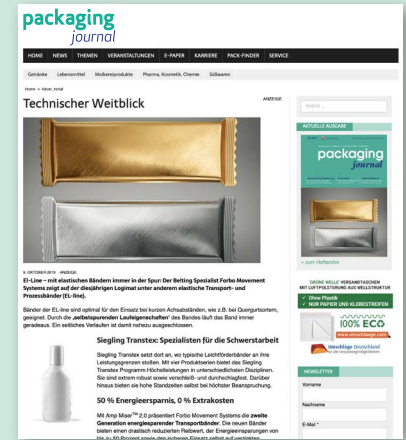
packaging journal

HOME NEWS THEMEN VERANSTALTUNGEN E-PAPER KARRIERE PACK-FINDER SERVICE

Getränke Lebensmittel Molkereiprodukte Pharma, Kosmetik, Chemie Süßwaren

Home > Allver_kettal

Technischer Weitblick

ANZEIGE

Suche ...

AKTUELLE AUSGABE

» zum Heftarchiv

'GRÜNE WELLE' VERSANDTASCHEN MIT LUFTPOLSTERUNG AUS WELLSTRUKTUR

✓ Ohne Plastik
✓ NUR PAPIER UND KLEBESTREIFEN

100% ECO

Umschläge Deutschland

NEWSLETTER

Vorname

Nachname

E-Mail *

9. OKTOBER 2019 ANZEIGE

El-Line – mit elastischen Bändern immer in der Spur: Der Belting Spezialist Forbo Movement Systems zeigt auf der diesjährigen Logimat unter anderem elastische Transport- und Prozessbänder (El-line).

Bänder der El-line sind optimal für den Einsatz bei kurzen Achsabständen, wie z.B. bei Quergurtsortern, geeignet. Durch die „selbstspurenden Laufeigenschaften" des Bandes läuft das Band immer geradeaus. Ein seitliches Verlaufen ist damit nahezu ausgeschlossen.

Siegling Transtex: Spezialisten für die Schwerstarbeit

Siegling Transtex setzt dort an, wo typische Leichtförderbänder an ihre Leistungsgrenzen stoßen. Mit vier Produktserien bietet das Siegling Transtex Programm Höchstleistungen in unterschiedlichsten Disziplinen. Sie sind extrem robust sowie verschleiß- und durchschlagfest. Darüber hinaus bieten sie hohe Standzeiten selbst bei höchster Beanspruchung.

50 % Energieersparnis, 0 % Extrakosten

Mit Amp Miser™ 2.0 präsentiert Forbo Movement Systems die zweite Generation energiesparender Transportbänder. Die neuen Bänder bieten einen drastisch reduzierten Reibwert, der Energieeinsparungen von bis zu 50 Prozent sowie den sicheren Einsatz selbst auf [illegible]